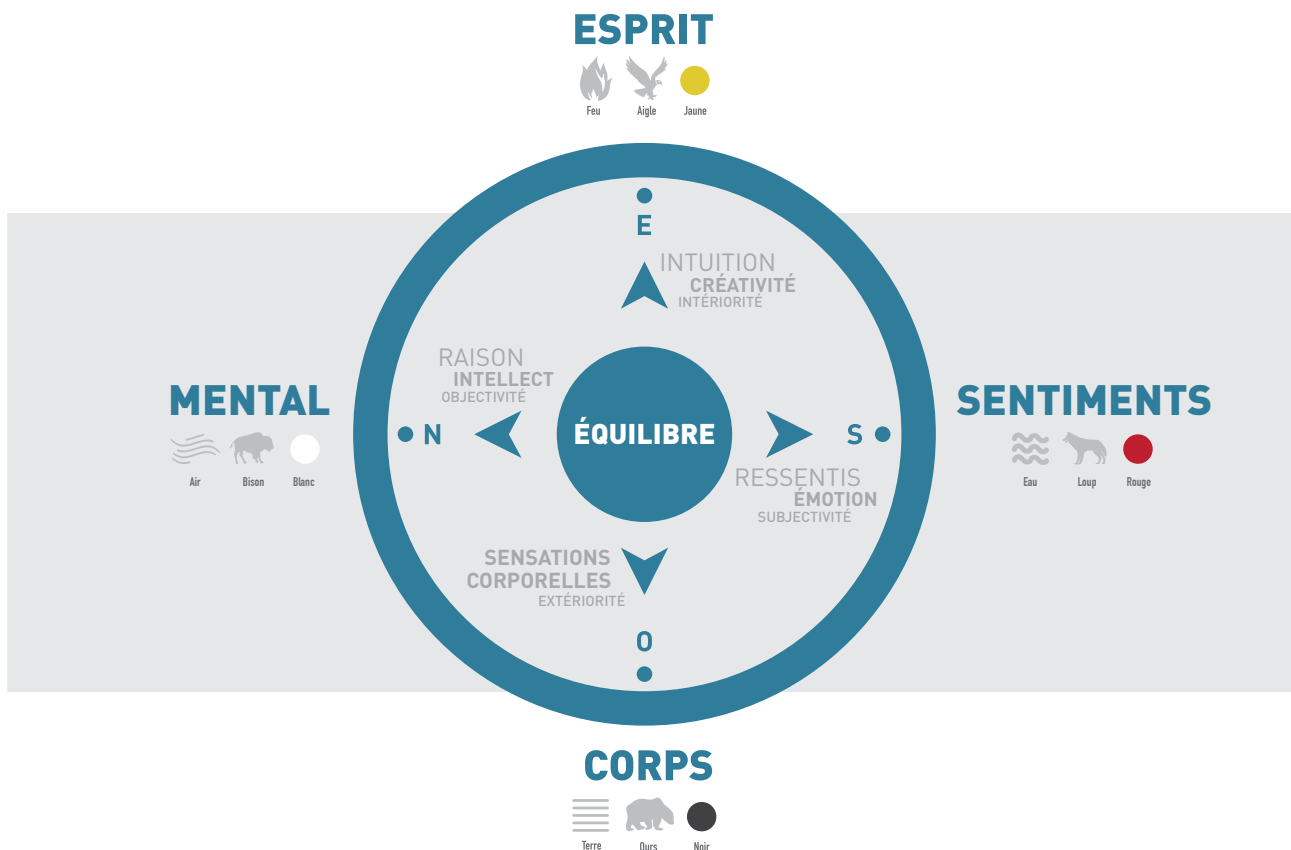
ESPRIT
Feu Aigle Jaune

E

INTUITION
CRÉATIVITÉ
INTÉRIORITÉ

RAISON
INTELLECT
OBJECTIVITÉ

MENTAL
Air Bison Blanc

N

ÉQUILIBRE

S

SENTIMENTS
Eau Loup Rouge

RESSENTIS
ÉMOTION
SUBJECTIVITÉ

SENSATIONS
CORPORELLES
EXTÉRIORITÉ

O

CORPS
Terre Ours Noir